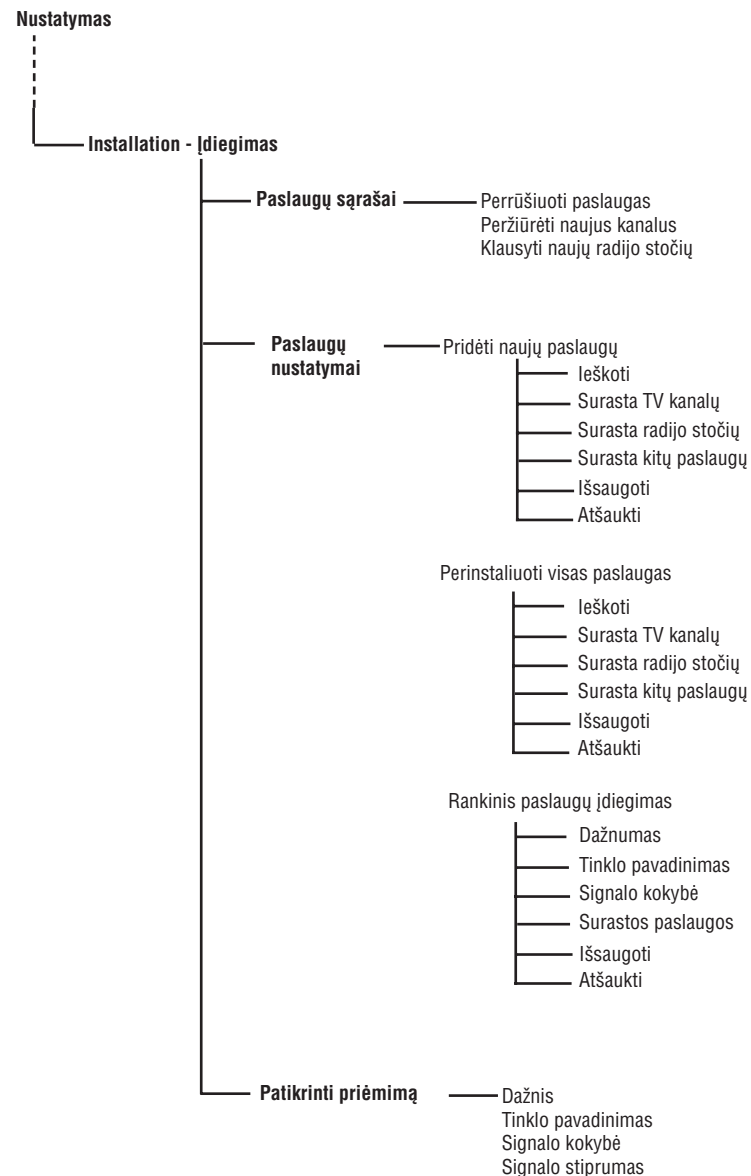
Nustatymas

Installation - Įdiegimas

Paslaugų sąrašai

Perrūšiuoti paslaugas
Peržiūrėti naujus kanalus
Klausyti naujų radijo stočių

Paslaugų nustatymai

Pridėti naujų paslaugų

Ieškoti
Surasta TV kanalų
Surasta radijo stočių
Surasta kitų paslaugų
Išsaugoti
Atšaukti

Perinstaliuoti visas paslaugas

Ieškoti
Surasta TV kanalų
Surasta radijo stočių
Surasta kitų paslaugų
Išsaugoti
Atšaukti

Rankinis paslaugų įdiegimas

Dažnumas
Tinklo pavadinimas
Signalo kokybė
Surastos paslaugos
Išsaugoti
Atšaukti

Patikrinti priėmimą

Dažnis
Tinklo pavadinimas
Signalo kokybė
Signalo stiprumas